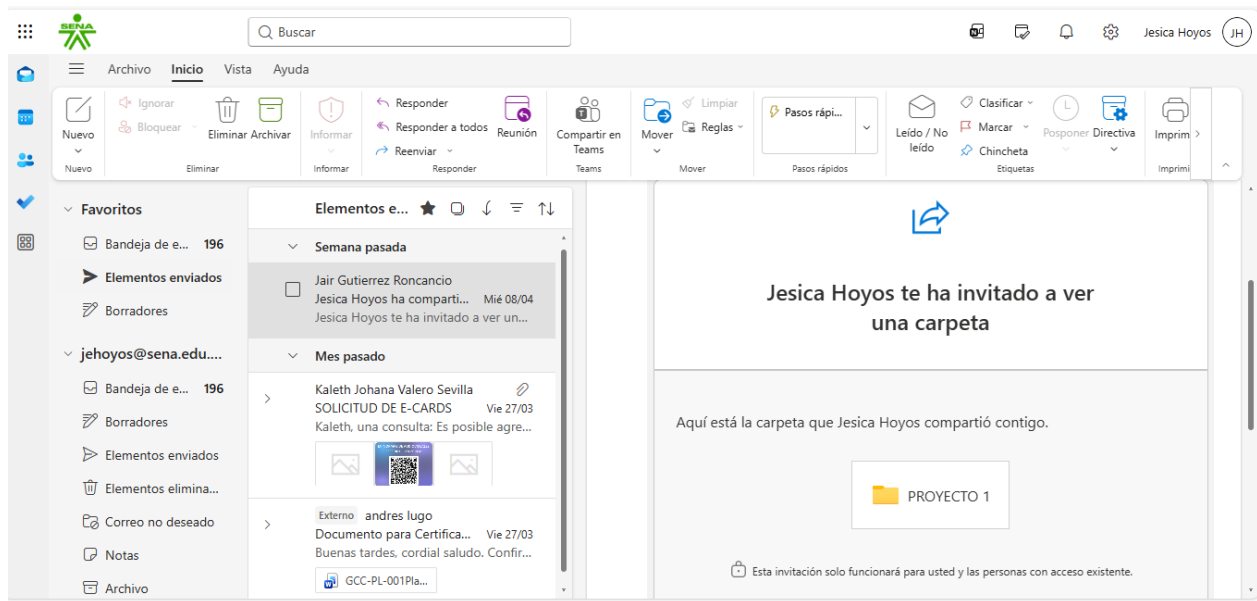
SENA

Buscar

Jesica Hoyos JH

Archivo Inicio Vista Ayuda

Nuevo
Nuevo

Ignorar
Bloquear
Eliminar Archivar
Eliminar

Informar
Informar

Responder
Responder a todos
Reenviar
Reunión
Responder

Compartir en Teams
Teams

Mover
Limpiar
Reglas
Mover

Pasos rápi...
Pasos rápidos

Leído / No leído
Clasificar
Marcar
Chincheta
Posponer
Directiva
Etiquetas

Imprimir
Imprimi

Favoritos
Bandeja de e... 196
Elementos enviados
Borradores

jehoyos@sena.edu....
Bandeja de e... 196
Borradores
Elementos enviados
Elementos elimina...
Correo no deseado
Notas
Archivo

Elementos e...

Semana pasada

Jair Gutierrez Roncancio
Jesica Hoyos ha comparti... Mié 08/04
Jesica Hoyos te ha invitado a ver un...

Mes pasado

Kaleth Johana Valero Sevilla
SOLICITUD DE E-CARDS Vie 27/03
Kaleth, una consulta: Es posible agre...

Externo andres lugo
Documento para Certifica... Vie 27/03
Buenas tardes, cordial saludo. Confir...
GCC-PL-001Pla...

Jesica Hoyos te ha invitado a ver una carpeta

Aquí está la carpeta que Jesica Hoyos compartió contigo.

PROYECTO 1

Esta invitación solo funcionará para usted y las personas con acceso existente.